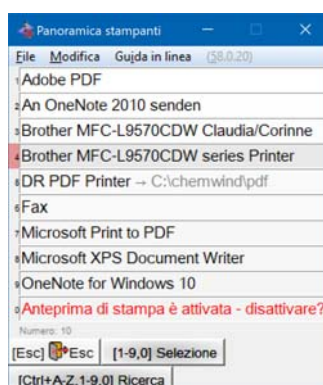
Panoramica stampanti

File Modifica Guida in linea (58.0.20)

1 Adobe PDF
2 An OneNote 2010 senden
3 Brother MFC-L9570CDW Claudia/Corinne
4 Brother MFC-L9570CDW series Printer
5 DR PDF Printer → C:\chemwind\pdf
6 Fax
7 Microsoft Print to PDF
8 Microsoft XPS Document Writer
9 OneNote for Windows 10
0 Anteprima di stampa è attivata - disattivare?

Numero: 10

[Esc] Esc [1-9,0] Selezione

[Ctrl+A-Z,1-9,0] Ricerca